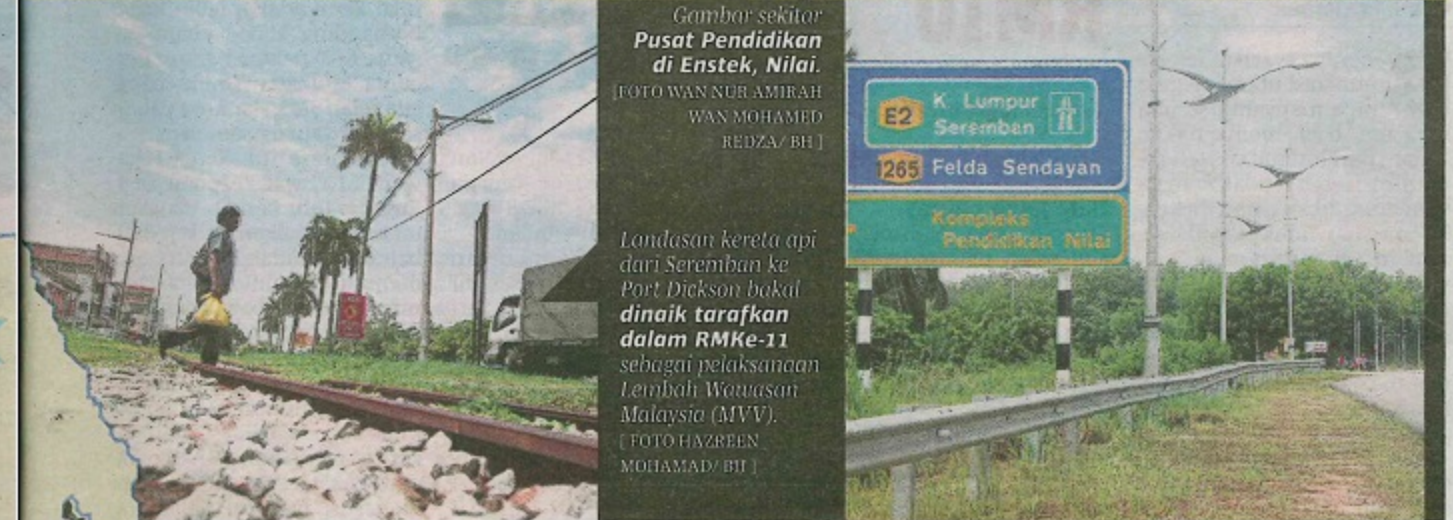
Gambar sekitar **Pusat Pendidikan di Enstek, Nilai.** [FOTO WAN NUR AMIRAH WAN MOHAMED REDZA/ BH ]

Landasan kereta api dari Seremban ke Port Dickson bakal **dinaik tarafkan dalam RMKe-11** sebagai pelaksanaan Lembah Wawasan Malaysia (MVV). [ FOTO HAZREEN MOHAMAD/ BH ]

E2 K. Lumpur Seremban

1265 Felda Sendayan

Kompleks Pendidikan Nilai